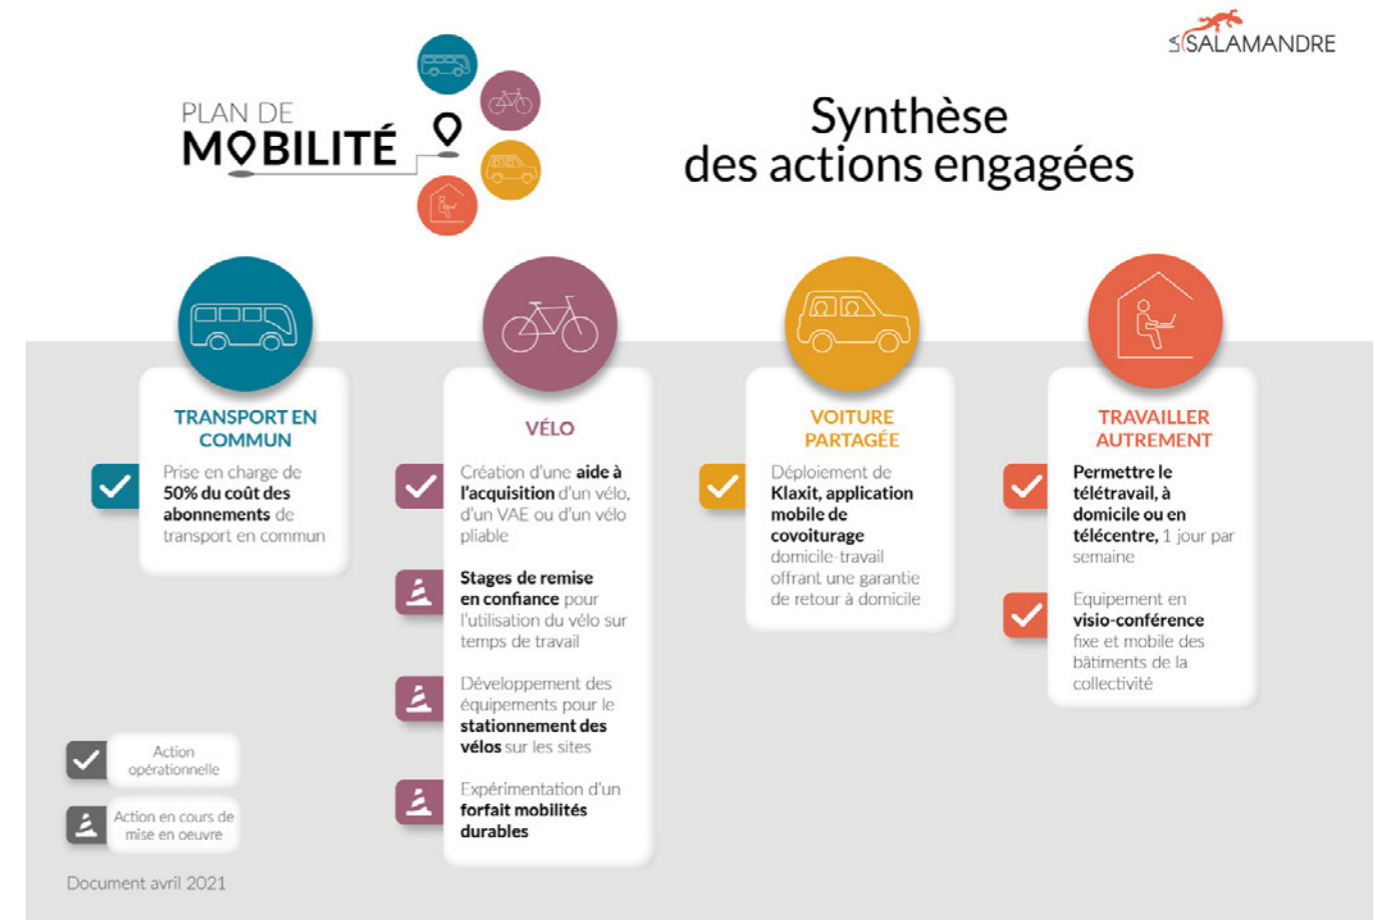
SALAMANDRE

PLAN DE
MOBILITÉ

Synthèse
des actions engagées

TRANSPORT EN COMMUN

Prise en charge de **50% du coût des abonnements** de transport en commun

VÉLO

Création d'une **aide à l'acquisition** d'un vélo, d'un VAE ou d'un vélo pliable

**Stages de remise en confiance** pour l'utilisation du vélo sur temps de travail

Développement des équipements pour le **stationnement des vélos** sur les sites

Expérimentation d'un **forfait mobilités durables**

VOITURE PARTAGÉE

Déploiement de **Klaxit, application mobile de covoiturage** domicile-travail offrant une garantie de retour à domicile

TRAVAILLER AUTREMENT

**Permettre le télétravail, à domicile ou en télécentre,** 1 jour par semaine

Equipement en **visio-conférence** fixe et mobile des bâtiments de la collectivité

Action opérationnelle

Action en cours de mise en oeuvre

Document avril 2021